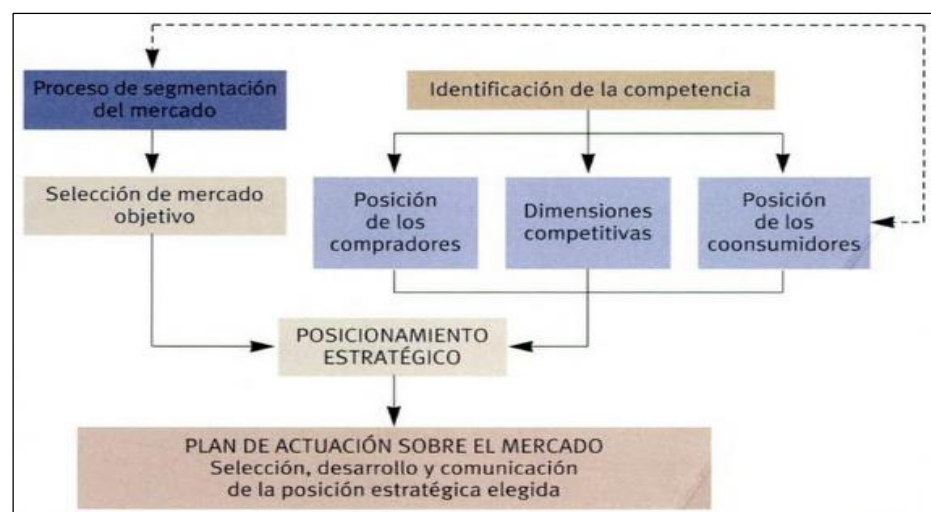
Proceso de segmentación del mercado

Identificación de la competencia

Selección de mercado objetivo

Posición de los compradores

Dimensiones competitivas

Posición de los coonsumidores

POSICIONAMIENTO ESTRATÉGICO

PLAN DE ACTUACIÓN SOBRE EL MERCADO
Selección, desarrollo y comunicación de la posición estratégica elegida